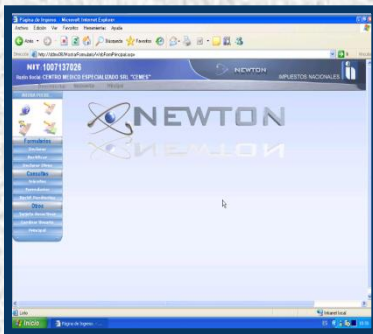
Pagina de Ingreso - Microsoft Internet Explorer
Archivo Edición Ver Favoritos Herramientas Ayuda
Atrás Búsqueda Favoritos
Dirección http://citlan28/NewtonFormularios/Vnt/FormPrincipal.aspx Ir
NIT 1007137026
Razón Social: CENTRO MEDICO ESPECIALIZADO SRL "CEMES"
NEWTON
IMPUESTOS NACIONALES
Formularios
Consultas
Otros
NEWTON
Listo
Intranet local
Inicio
Pagina de Ingreso